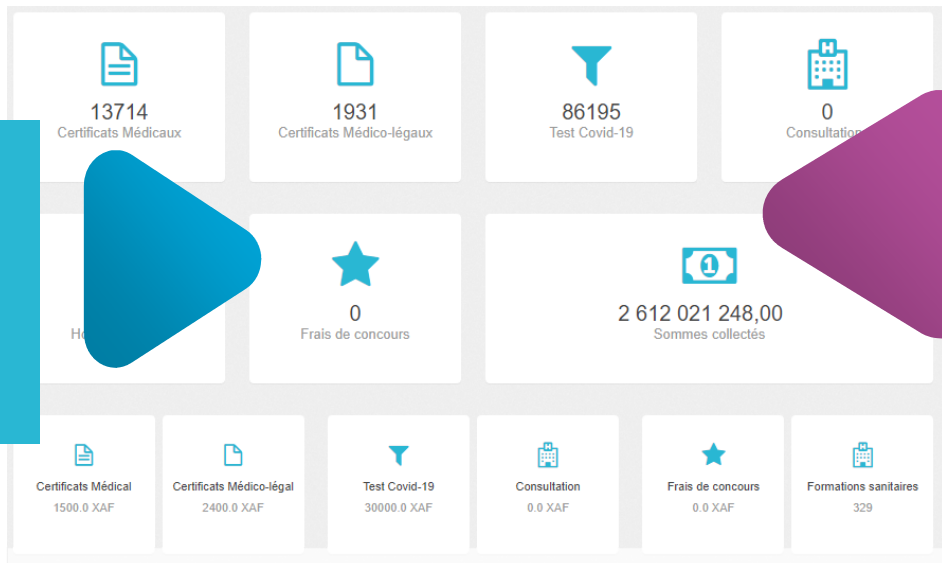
13714
Certificats Médicaux

1931
Certificats Médico-légaux

86195
Test Covid-19

0
Consultation

Ho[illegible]

0
Frais de concours

2 612 021 248,00
Sommes collectés

Certificats Médical
1500.0 XAF

Certificats Médico-légal
2400.0 XAF

Test Covid-19
30000.0 XAF

Consultation
0.0 XAF

Frais de concours
0.0 XAF

Formations sanitaires
329